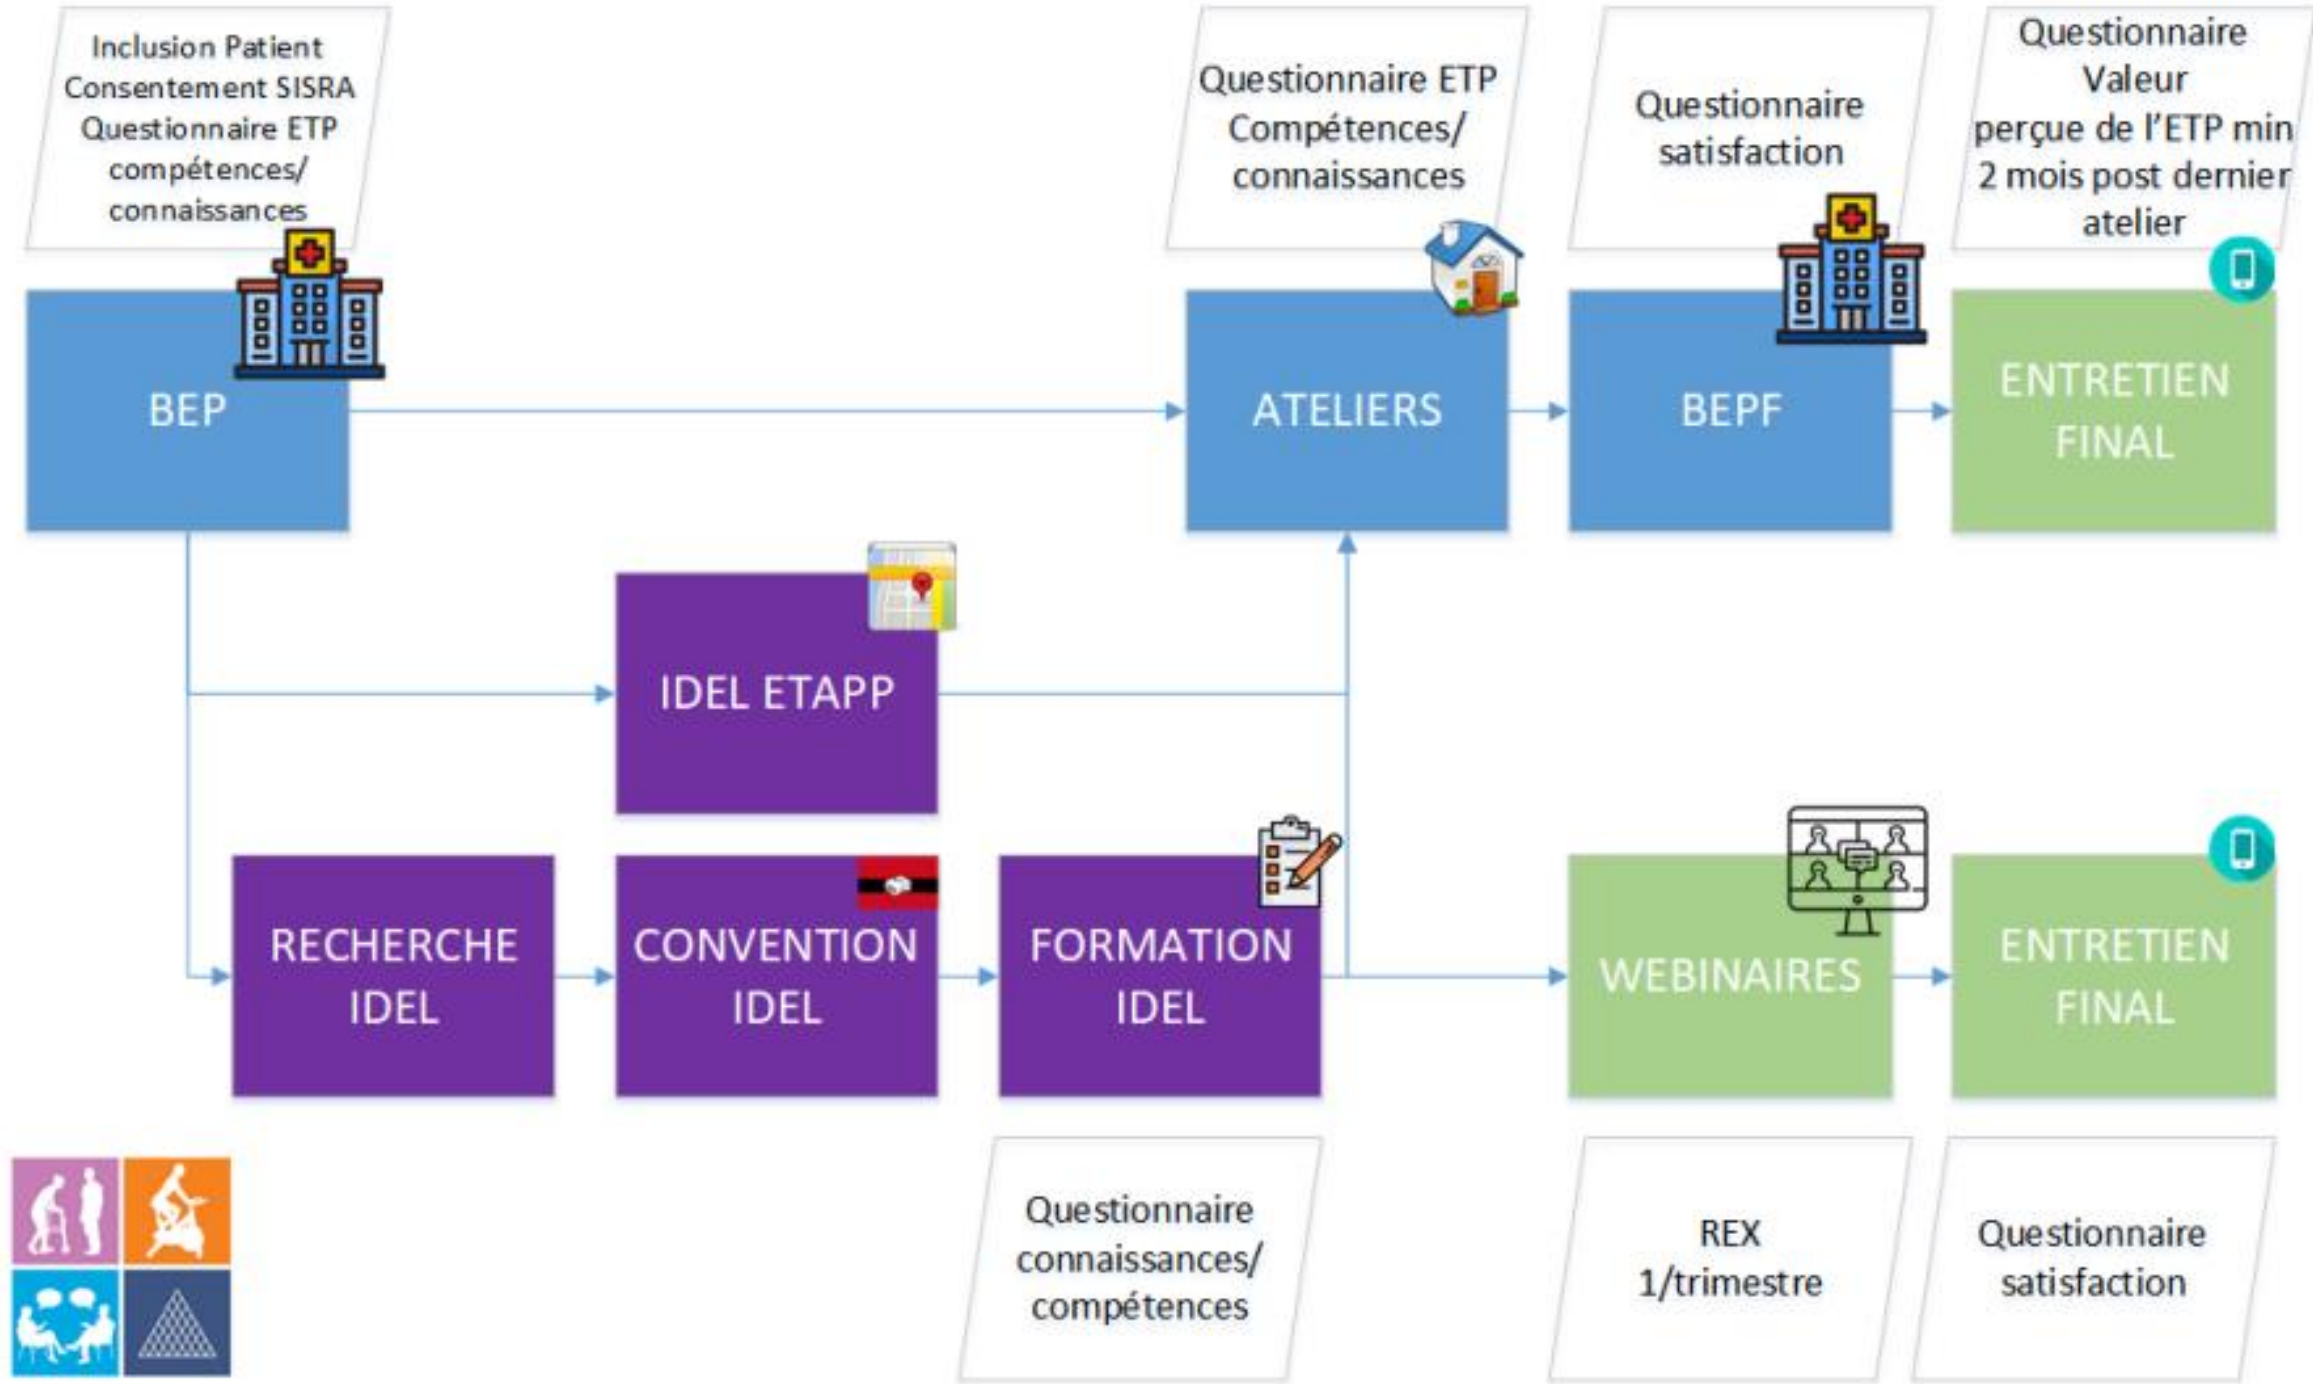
Inclusion Patient
Consentement SISRA
Questionnaire ETP
compétences/
connaissances

Questionnaire ETP
Compétences/
connaissances

Questionnaire
satisfaction

Questionnaire
Valeur
perçue de l'ETP min
2 mois post dernier
atelier

BEP

ATELIERS

BEPF

ENTRETIEN
FINAL

IDEL ETAPP

RECHERCHE
IDEL

CONVENTION
IDEL

FORMATION
IDEL

WEBINAIRES

ENTRETIEN
FINAL

Questionnaire
connaissances/
compétences

REX
1/trimestre

Questionnaire
satisfaction